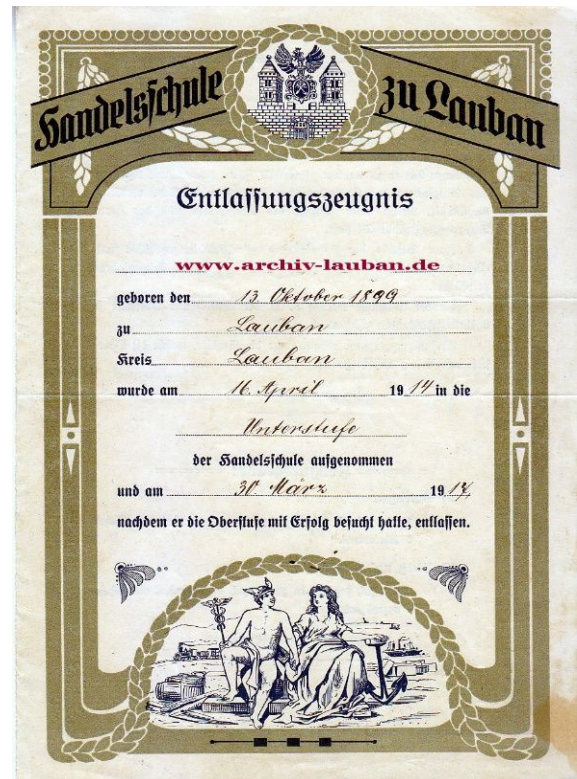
Handelsschule zu Lauban

Entlassungszeugnis

www.archiv-lauban.de

geboren den 13. Oktober 1899

zu Lauban

Kreis Lauban

wurde am 16. April 1914 in die

Unterstufe

der Handelsschule aufgenommen

und am 30. März 1918,

nachdem er die Oberstufe mit Erfolg besucht hatte, entlassen.